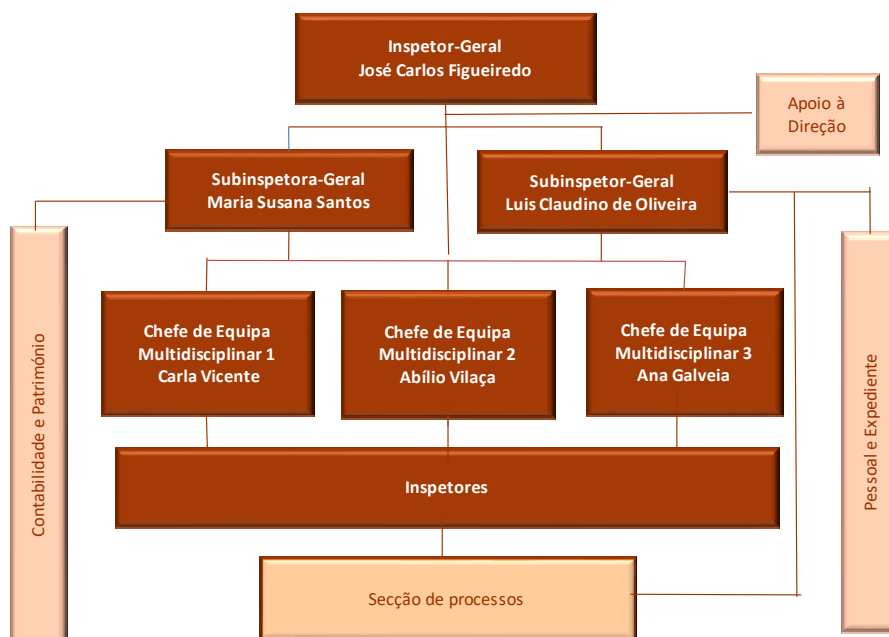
Inspetor-Geral
José Carlos Figueiredo

Apoio à Direção

Subinspetora-Geral
Maria Susana Santos

Subinspetor-Geral
Luis Claudino de Oliveira

Contabilidade e Património

Pessoal e Expediente

Chefe de Equipa
Multidisciplinar 1
Carla Vicente

Chefe de Equipa
Multidisciplinar 2
Abílio Vilaça

Chefe de Equipa
Multidisciplinar 3
Ana Galveia

Inspetores

Secção de processos